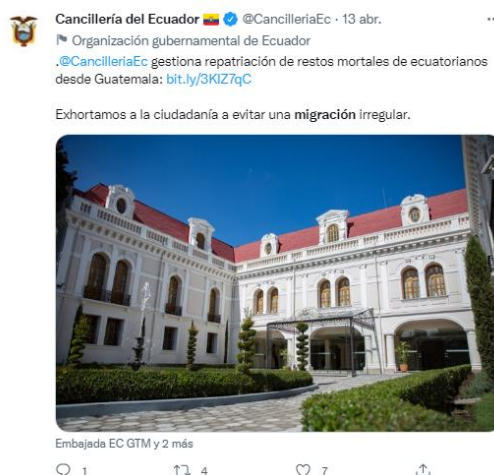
Cancillería del Ecuador @CancilleriaEc · 13 abr.

Organización gubernamental de Ecuador

.@CancilleriaEc gestiona repatriación de restos mortales de ecuatorianos desde Guatemala: bit.ly/3KIZ7qC

Exhortamos a la ciudadanía a evitar una migración irregular.

Embajada EC GTM y 2 más

1 4 7